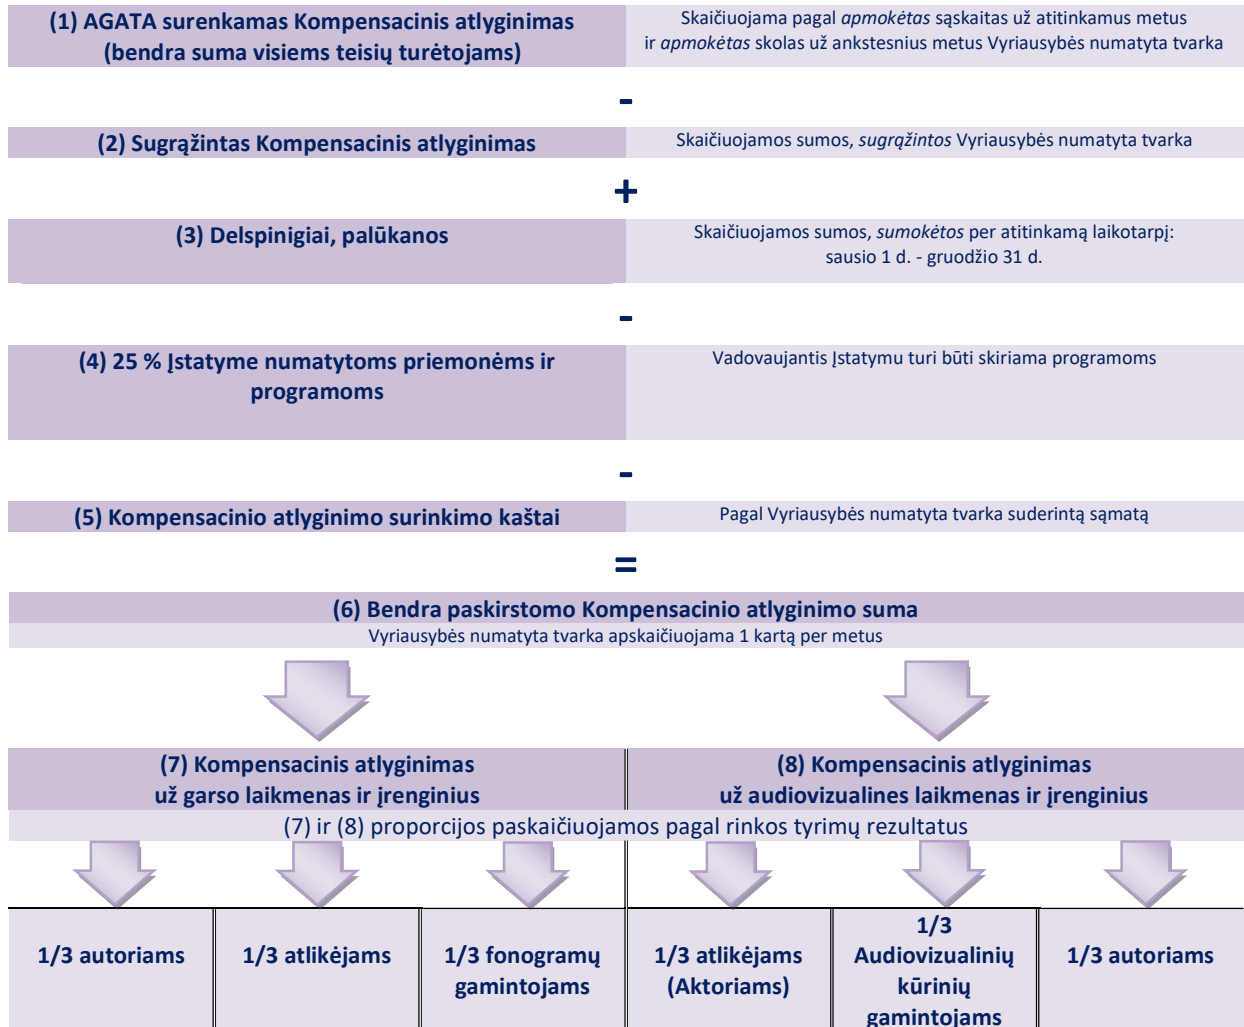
(1) AGATA surenkamas Kompensacinis atlyginimas (bendra suma visiems teisių turėtojams)

Skaičiuojama pagal *apmokėtas* sąskaitas už atitinkamus metus ir *apmokėtas* skolas už ankstesnius metus Vyriausybės numatyta tvarka

-

(2) Sugrąžintas Kompensacinis atlyginimas

Skaičiuojamos sumos, *sugrąžintos* Vyriausybės numatyta tvarka

+

(3) Delspinigiai, palūkanos

Skaičiuojamos sumos, *sumokėtos* per atitinkamą laikotarpį: sausio 1 d. - gruodžio 31 d.

-

(4) 25 % Įstatyme numatytoms priemonėms ir programoms

Vadovaujantis Įstatymu turi būti skiriama programoms

-

(5) Kompensacinio atlyginimo surinkimo kaštai

Pagal Vyriausybės numatyta tvarka suderintą sąmatą

=

(6) Bendra paskirstomo Kompensacinio atlyginimo suma

Vyriausybės numatyta tvarka apskaičiuojama 1 kartą per metus

(7) Kompensacinis atlyginimas už garso laikmenas ir įrenginius

(8) Kompensacinis atlyginimas už audiovizualines laikmenas ir įrenginius

(7) ir (8) proporcijos paskaičiuojamos pagal rinkos tyrimų rezultatus

| 1/3 autoriams | 1/3 atlikėjams | 1/3 fonogramų gamintojams | 1/3 atlikėjams (Aktoriams) | 1/3 Audiovizualinių kūrinių gamintojams | 1/3 autoriams |